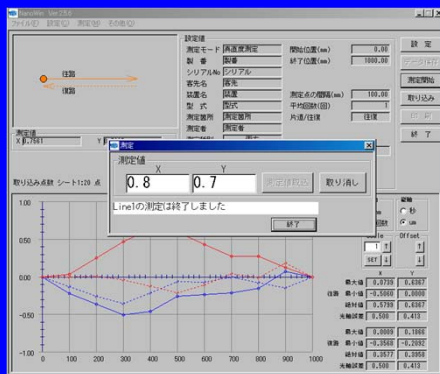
NanoWin Ver2.5.0
ファイル(F) 設定(S) 測定(B) その他(O)

往路
復路

測定値
X 0.7661 Y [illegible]

設定値
測定モード 真直度測定
製番 製番
シリアルNo シリアル
客先名 客先
装置名 装置
型式 型式
測定箇所 測定箇所
測定者 測定者

開始位置(mm) 0.00
終了位置(mm) 1000.00
測定点の間隔(mm) 100.00
平均回数(回) 1
片道/往復 往復

設定
データ保存
測定開始
取り込み
印刷
終了

取り込み点数 シート1:20 点

測定
測定値
X Y
0.8 0.7
測定値取込 取り消し
Line1の測定は終了しました
終了

1.00
0.75
0.50
0.25
0.00
-0.25
-0.50
-0.75
-1.00
0 100 200 300 400 500 600 700 800 900 1000

単位
秒
μm
Scale
Offset
SET

X Y
最大値 0.0700 0.6367
往路 最小値 -0.5000 0.0000
絶対値 0.5700 0.6367
光軸誤差 0.500 0.413
最大値 0.0000 0.1868
復路 最小値 -0.3568 -0.2892
絶対値 0.3577 0.3958
光軸誤差 0.500 0.413